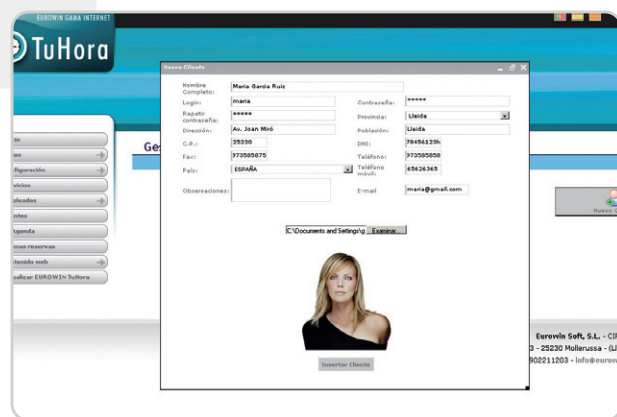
EUROWIN GAMA INTERNET

TuHora

Nuevo Cliente

Nombre Completo: Maria Garcia Ruiz
Login: maria
Contraseña: *****
Repetir contraseña: *****
Provincia: Lleida
Dirección: Av. Joan Miró
Población: Lleida
C.P.: 25230
DNI: 78456123h
Fax: 973585875
Teléfono: 973585858
País: ESPAÑA
Teléfono móvil: 65626365
Observaciones:
E-mail: maria@gmail.com

C:\Documents and Settings\g Examinar

Insertar Cliente

Ges

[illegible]io
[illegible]es
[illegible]figuración
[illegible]vicios
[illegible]pleados
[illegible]ntes
Agenda
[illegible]mas reservas
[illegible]tenido web
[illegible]ualizar EUROWIN TuHora

Nuevo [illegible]

Eurowin Soft, S.L. - CI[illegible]
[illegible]3 - 25230 Mollerussa - (L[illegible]
902211203 - info@eurow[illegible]